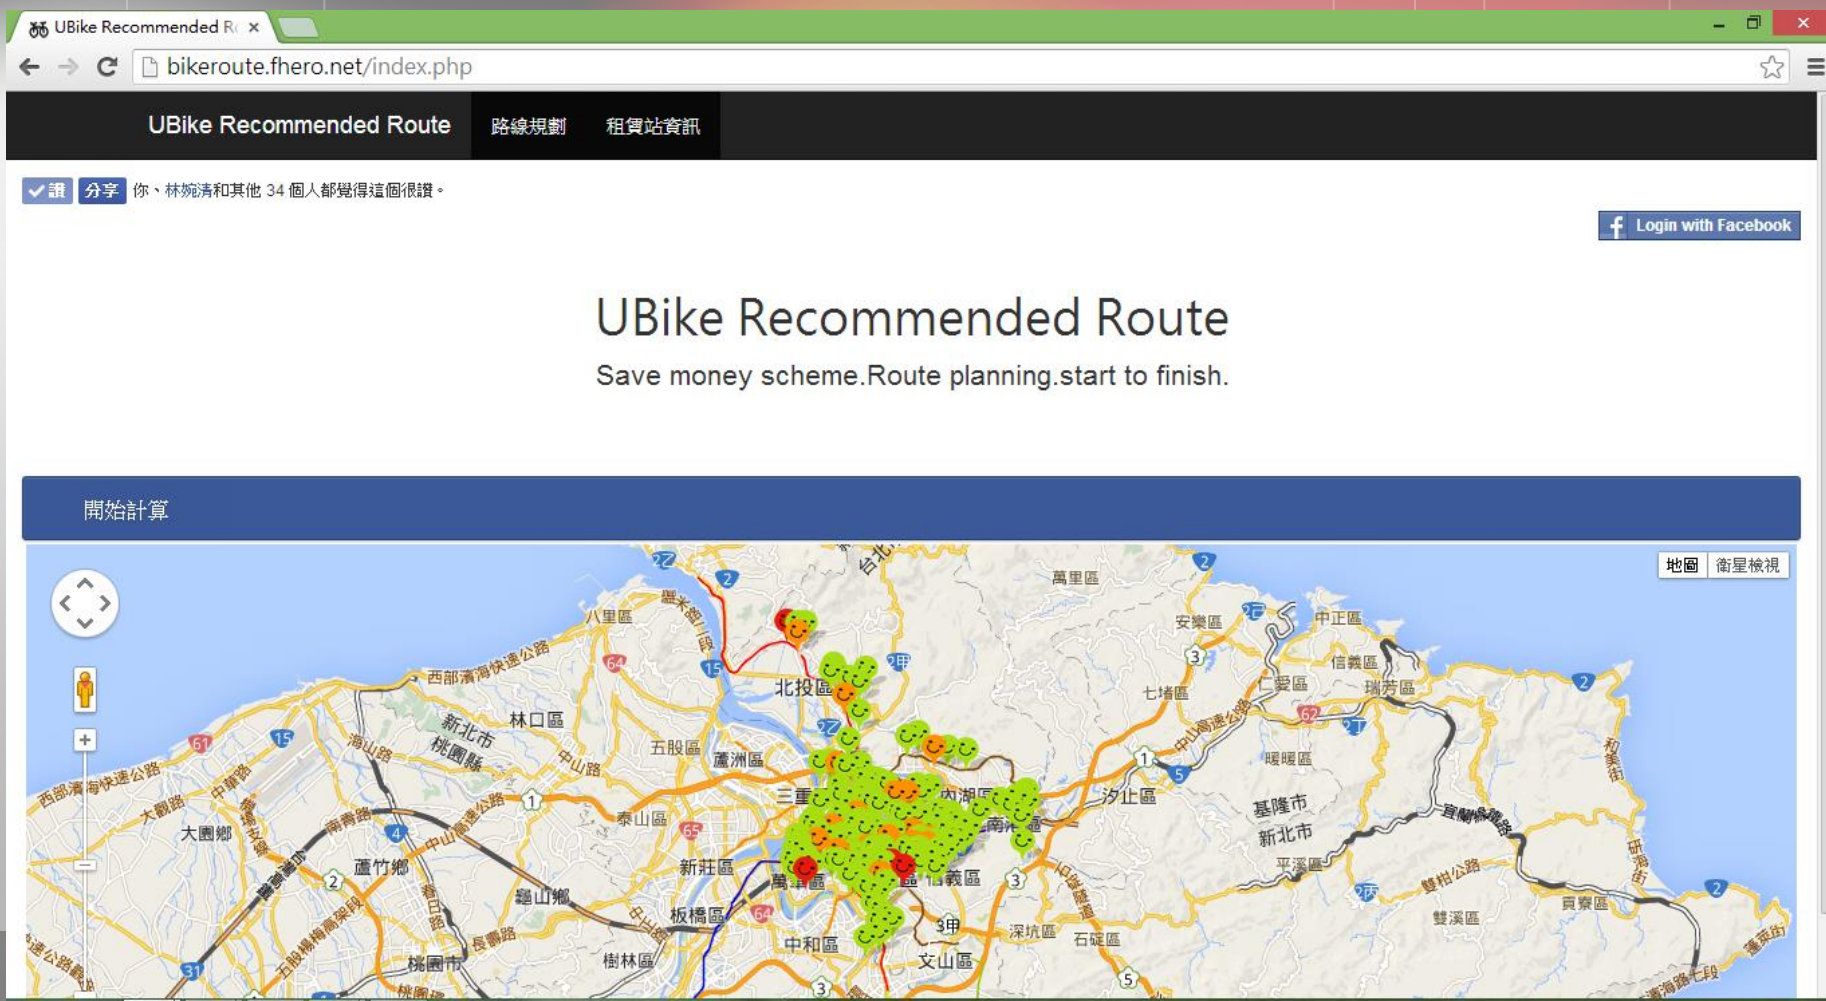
UBike Recommended R ×

bikeroute.fhero.net/index.php

UBike Recommended Route 路線規劃 租賃站資訊

讚 分享 你、林婉清和其他 34 個人都覺得這個很讚。

Login with Facebook

UBike Recommended Route

Save money scheme.Route planning.start to finish.

開始計算

地圖 衛星檢視

萬里區 八里區 安樂區 中正區 信義區 瑞芳區 北投區 七堵區 仁愛區 林口區 五股區 蘆洲區 暖暖區 三重 內湖區 汐止區 基隆市 新北市 大園鄉 泰山區 南港 蘆竹鄉 新莊區 信義區 平溪區 龜山鄉 萬華區 雙溪區 板橋區 貢寮區 中和區 深坑區 石碇區 樹林區 文山區 桃園市 西部濱海快速公路 新北市 桃園縣